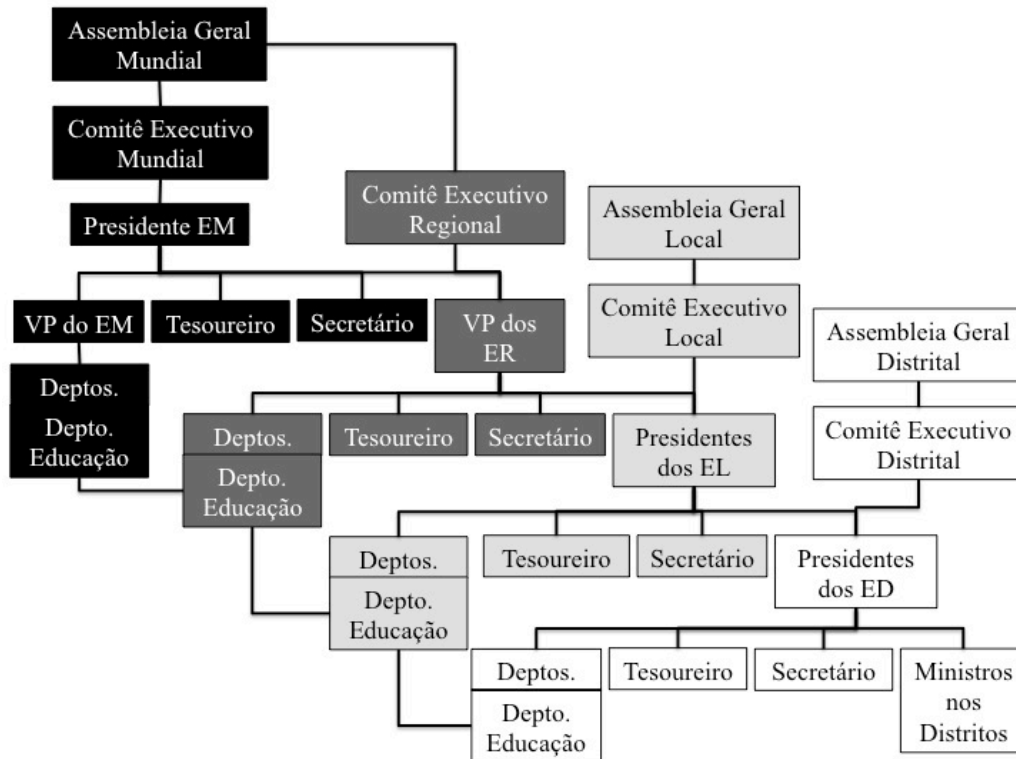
Assembleia Geral Mundial

Comitê Executivo Mundial

Presidente EM

VP do EM

Tesoureiro

Secretário

Deptos.

Depto. Educação

Comitê Executivo Regional

VP dos ER

Deptos.

Depto. Educação

Tesoureiro

Secretário

Assembleia Geral Local

Comitê Executivo Local

Presidentes dos EL

Deptos.

Depto. Educação

Tesoureiro

Secretário

Assembleia Geral Distrital

Comitê Executivo Distrital

Presidentes dos ED

Deptos.

Depto. Educação

Tesoureiro

Secretário

Ministros nos Distritos